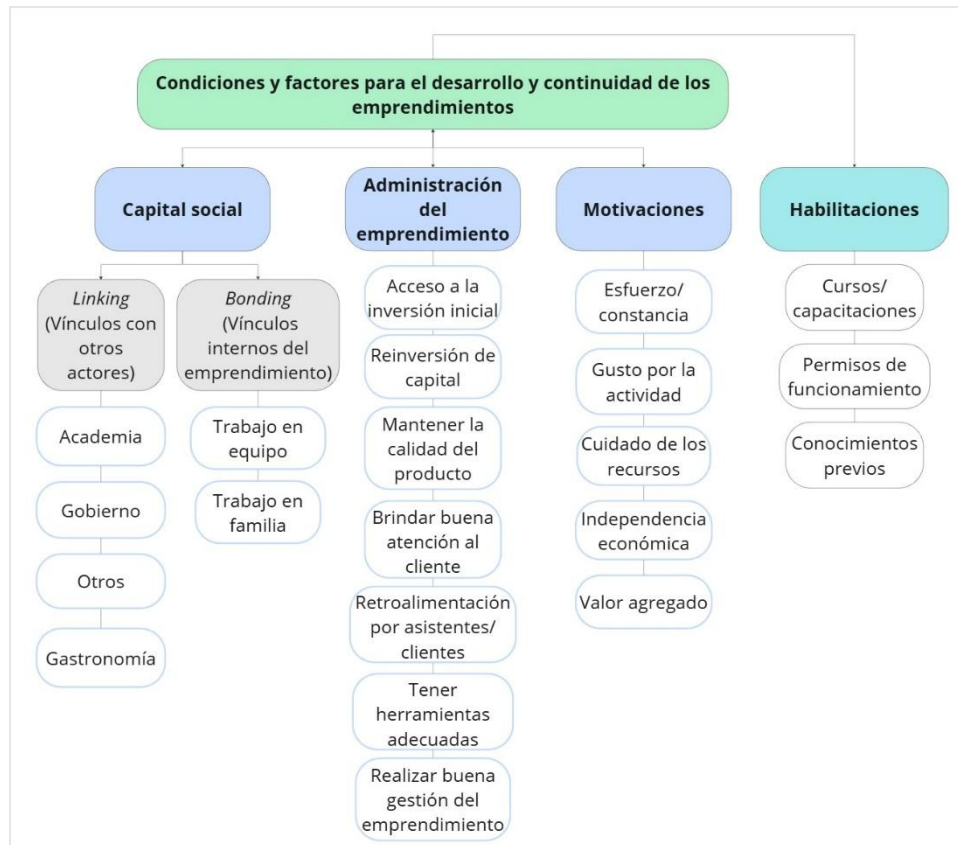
Condiciones y factores para el desarrollo y continuidad de los emprendimientos

Capital social

Linking (Vínculos con otros actores)

Academia

Gobierno

Otros

Gastronomía

Bonding (Vínculos internos del emprendimiento)

Trabajo en equipo

Trabajo en familia

Administración del emprendimiento

Acceso a la inversión inicial

Reinversión de capital

Mantener la calidad del producto

Brindar buena atención al cliente

Retroalimentación por asistentes/ clientes

Tener herramientas adecuadas

Realizar buena gestión del emprendimiento

Motivaciones

Esfuerzo/ constancia

Gusto por la actividad

Cuidado de los recursos

Independencia económica

Valor agregado

Habilitaciones

Cursos/ capacitaciones

Permisos de funcionamiento

Conocimientos previos